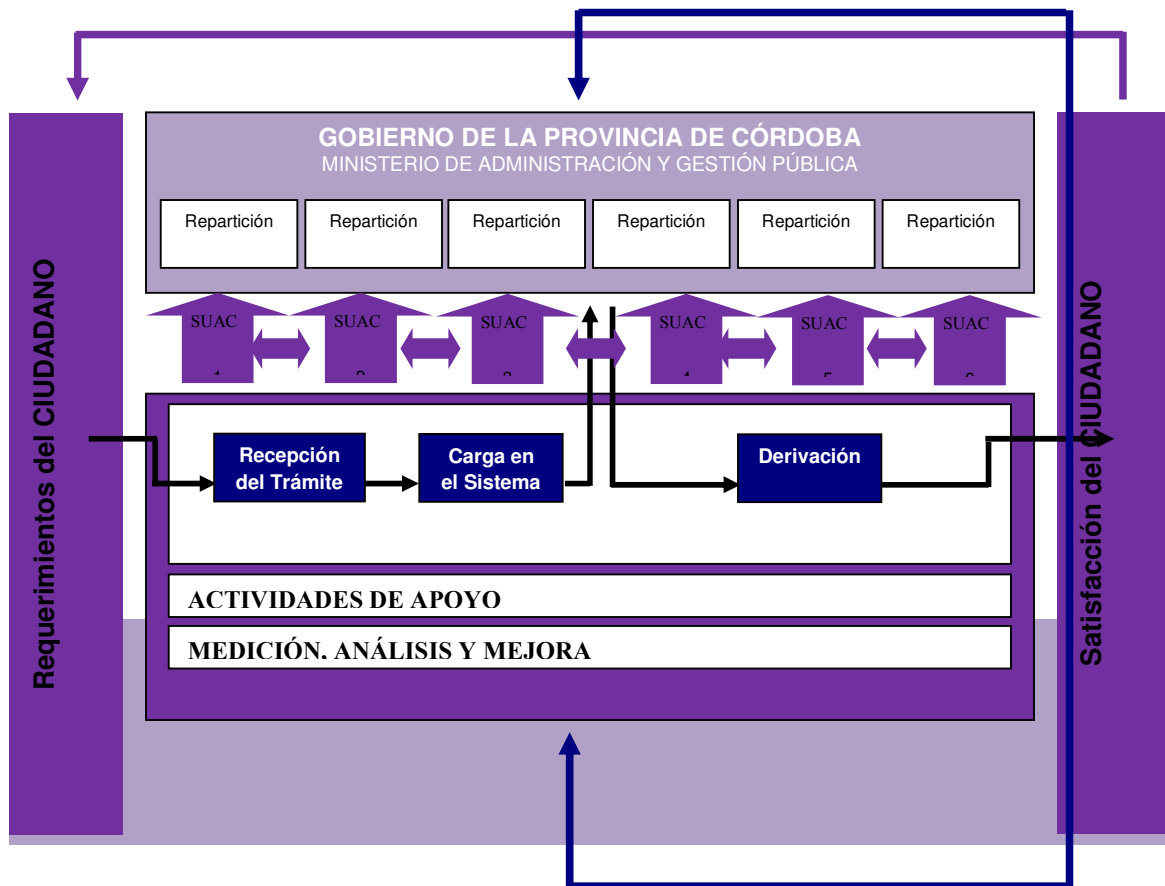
Requerimientos del CIUDADANO

GOBIERNO DE LA PROVINCIA DE CÓRDOBA
MINISTERIO DE ADMINISTRACIÓN Y GESTIÓN PÚBLICA

| Repartición | Repartición | Repartición | Repartición | Repartición | Repartición |
|---|---|---|---|---|---|

SUAC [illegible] SUAC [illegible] SUAC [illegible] SUAC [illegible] SUAC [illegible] SUAC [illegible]

Recepción del Trámite

Carga en el Sistema

Derivación

ACTIVIDADES DE APOYO

MEDICIÓN. ANÁLISIS Y MEJORA

Satisfacción del CIUDADANO